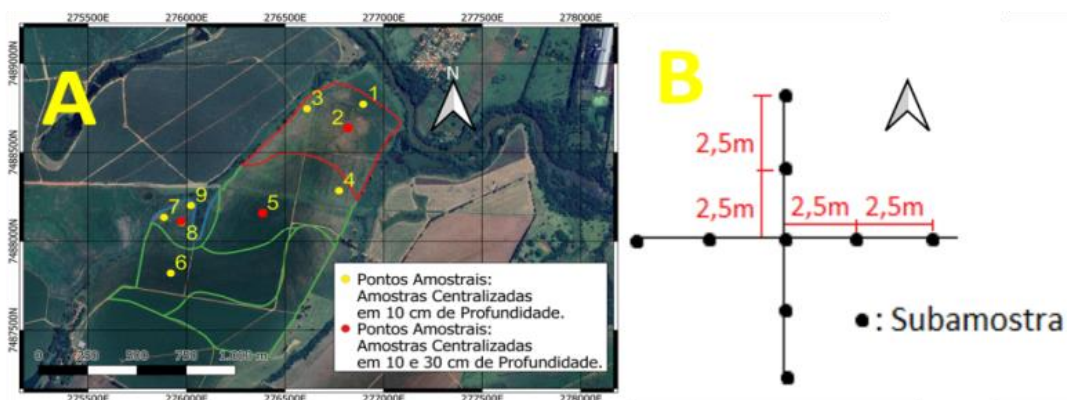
275500E 276000E 276500E 277000E 277500E 278000E

7489000N 7488500N 7488000N 7487500N

A

N

1 2 3 4 5 6 7 8 9

Pontos Amostrais: Amostras Centralizadas em 10 cm de Profundidade.

Pontos Amostrais: Amostras Centralizadas em 10 e 30 cm de Profundidade.

0 250 500 750 1.000 m

275500E 276000E 276500E 277000E 277500E 278000E

B

2,5m

2,5m

2,5m 2,5m

: Subamostra